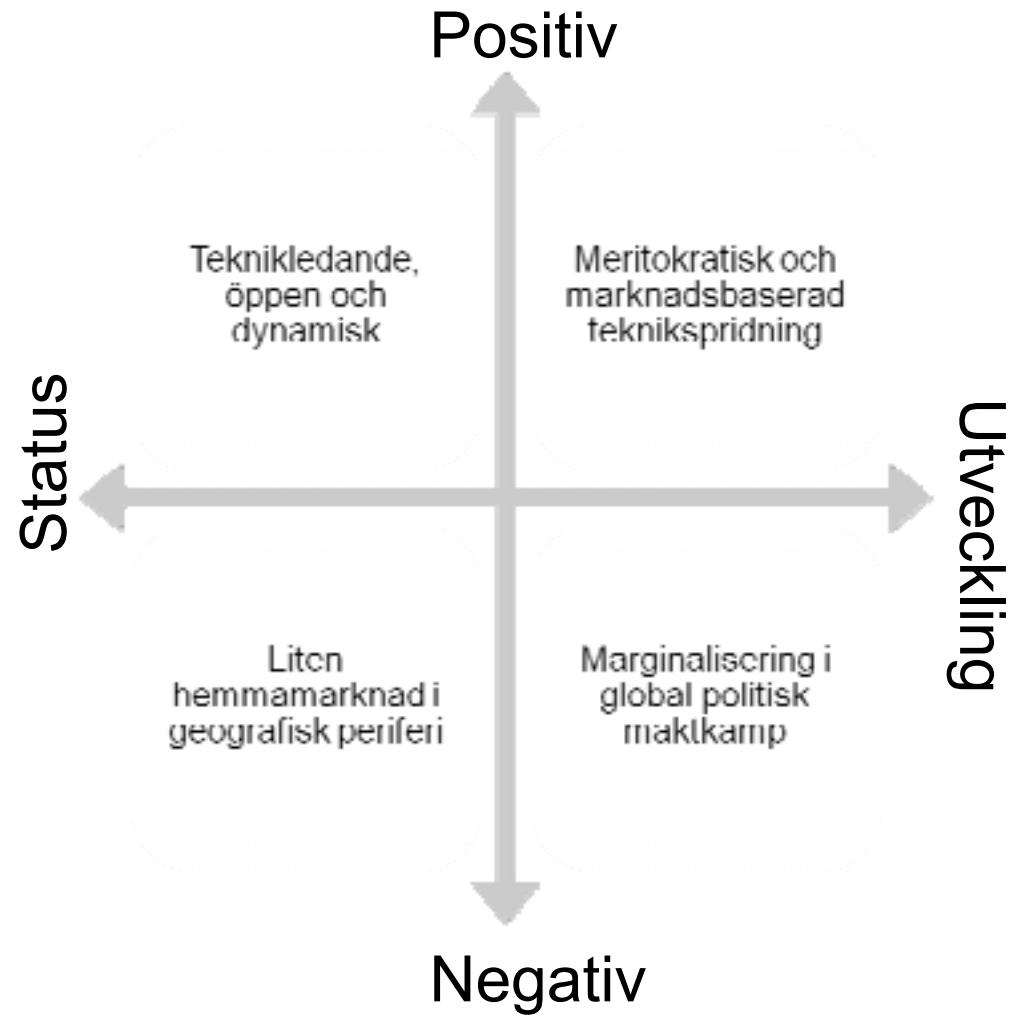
Positiv

Status

Utveckling

Teknikledande, öppen och dynamisk

Meritokratisk och marknadsbaserad teknikspridning

Liten hemmamarknad i geografisk periferi

Marginalisering i global politisk maktkamp

Negativ